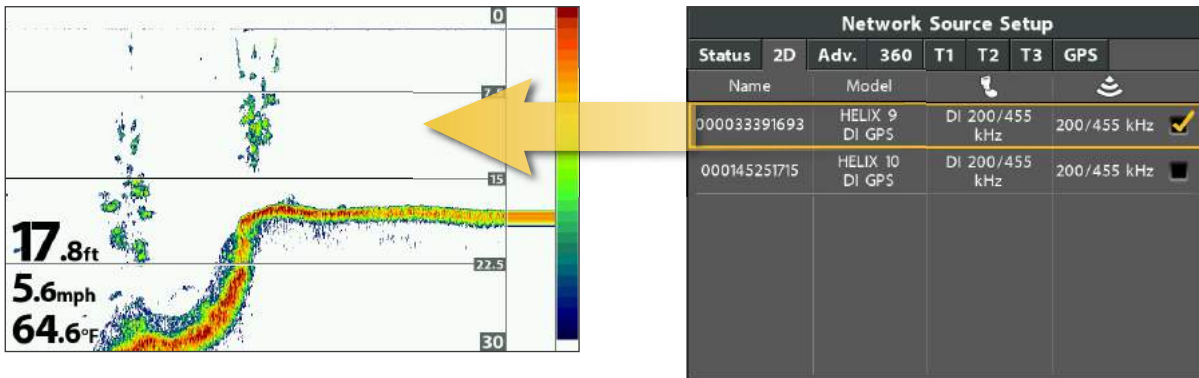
0

7.5

15

17.8ft

22.5

5.6mph

64.6°F

30

Network Source Setup

Status | 2D | Adv. | 360 | T1 | T2 | T3 | GPS

| Name | Model | | |
|---|---|---|---|
| 000033391693 | HELIX 9 DI GPS | DI 200/455 kHz | 200/455 kHz |
| 000145251715 | HELIX 10 DI GPS | DI 200/455 kHz | 200/455 kHz |